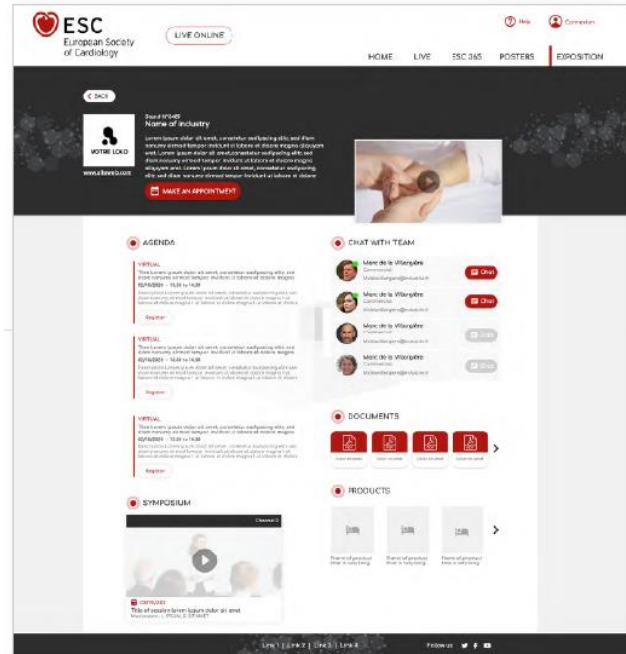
ESC
European Society of Cardiology

LIVE ONLINE

Help Connexion

HOME LIVE ESC 365 POSTERS EXPOSITION

< BACK

Stand N°0465
Name of industry

VOTRE LOGO

Lorem ipsum dolor sit amet, consectetur sadipscing elitr, sed diam nonumy eirmod tempor invidunt ut labore et dolore magna aliquyam erat. Lorem ipsum dolor sit amet, consectetur sadipscing elitr, sed diam nonumy eirmod tempor invidunt ut labore et dolore magna aliquyam erat. Lorem ipsum dolor sit amet, consectetur sadipscing elitr, sed diam nonumy eirmod tempor invidunt ut labore et dolore

www.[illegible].com

MAKE AN APPOINTMENT

AGENDA

VIRTUAL
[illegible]
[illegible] — 10:30 to 11:30
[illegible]
Register

VIRTUAL
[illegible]
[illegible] — 10:30 to 11:30
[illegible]
Register

VIRTUAL
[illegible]
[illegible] — 10:30 to 11:30
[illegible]
Register

CHAT WITH TEAM

Marc de la Villardière
Commercial
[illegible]
Chat

Marc de la Villardière
Commercial
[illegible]
Chat

Marc de la Villardière
Commercial
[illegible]
Chat

Marc de la Villardière
Commercial
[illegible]
Chat

DOCUMENTS

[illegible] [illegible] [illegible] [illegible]

PRODUCTS

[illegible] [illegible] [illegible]

SYMPOSIUM

Channel 3

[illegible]
Title of session lorem ipsum dolor sit amet
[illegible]

Link 1 | Link 2 | Link 3 | Link 4

Follow us